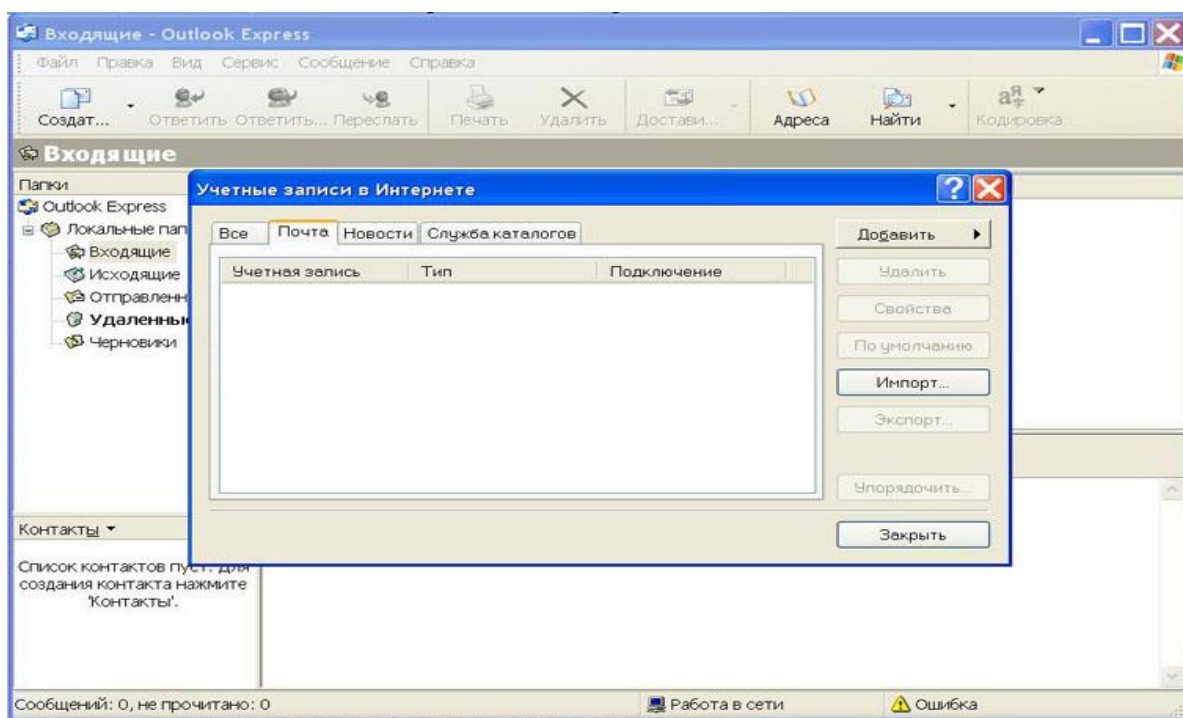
Входящие - Outlook Express

Файл Правка Вид Сервис Сообщение Справка

Создат... Ответить Ответить... Переслать Печать Удалить Достави... Адреса Найти Кодировка

Входящие

Папки

Outlook Express
Локальные пап
Входящие
Исходящие
Отправленн
Удаленны
Черновики

Учетные записи в Интернете

Все | Почта | Новости | Служба каталогов

| Учетная запись | Тип | Подключение |
|---|---|---|

Добавить
Удалить
Свойства
По умолчанию
Импорт...
Экспорт...
Упорядочить...
Закрыть

Контакты ▾

Список контактов пуст. Для создания контакта нажмите 'Контакты'.

Сообщений: 0, не прочитано: 0

Работа в сети

Ошибка